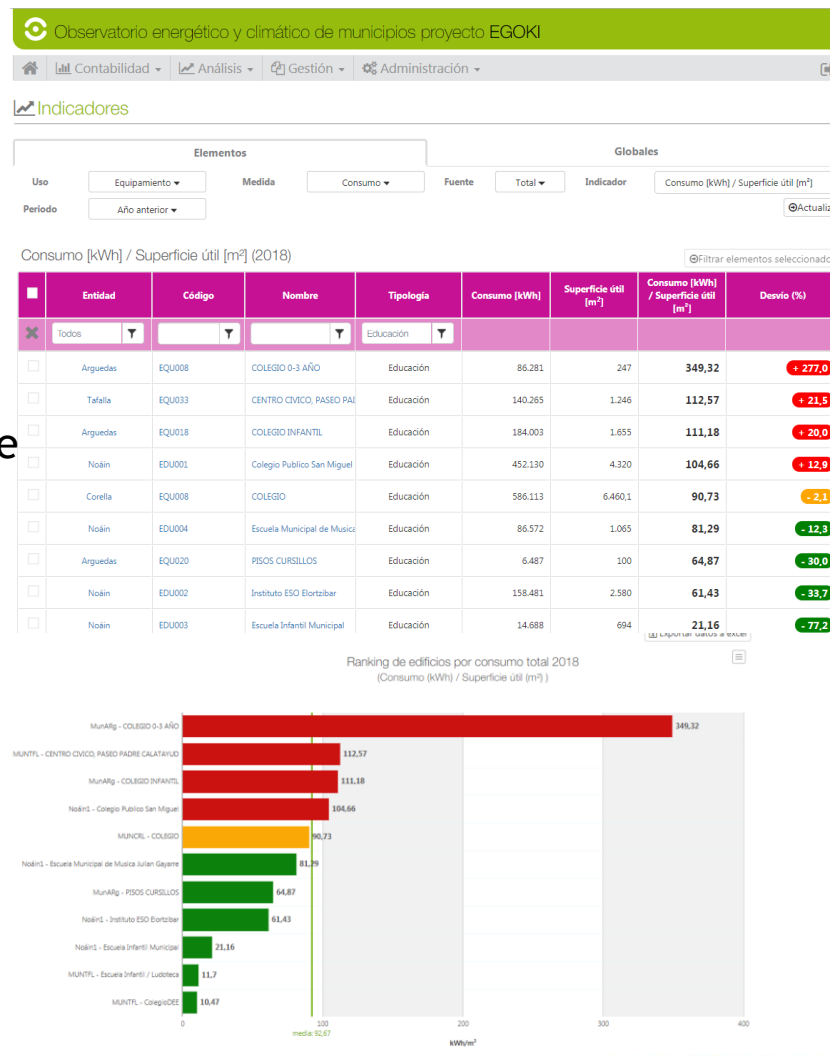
Observatorio energético y climático de municipios proyecto EGOKI

Contabilidad ▾ Análisis ▾ Gestión ▾ Administración ▾

Indicadores

Elementos | Globales

Uso Equipamiento ▾ Medida Consumo ▾ Fuente Total ▾ Indicador Consumo [kWh] / Superficie útil [m²]

Periodo Año anterior ▾

Actualiz

Consumo [kWh] / Superficie útil [m²] (2018)

Filtrar elementos seleccionado

| | Entidad | Código | Nombre | Tipología | Consumo [kWh] | Superficie útil [m²] | Consumo [kWh] / Superficie útil [m²] | Desvío (%) |
|---|---|---|---|---|---|---|---|---|
| | Todos | | | Educación | | | | |
| | Arguedas | EQU008 | COLEGIO 0-3 AÑO | Educación | 86.281 | 247 | 349,32 | + 277,0 |
| | Tafalla | EQU033 | CENTRO CIVICO, PASEO PAI | Educación | 140.265 | 1.246 | 112,57 | + 21,5 |
| | Arguedas | EQU018 | COLEGIO INFANTIL | Educación | 184.003 | 1.655 | 111,18 | + 20,0 |
| | Noáin | EDU001 | Colegio Publico San Miguel | Educación | 452.130 | 4.320 | 104,66 | + 12,9 |
| | Corella | EQU008 | COLEGIO | Educación | 586.113 | 6.460,1 | 90,73 | - 2,1 |
| | Noáin | EDU004 | Escuela Municipal de Musica | Educación | 86.572 | 1.065 | 81,29 | - 12,3 |
| | Arguedas | EQU020 | PISOS CURSILLOS | Educación | 6.487 | 100 | 64,87 | - 30,0 |
| | Noáin | EDU002 | Instituto ESO Elortzibar | Educación | 158.481 | 2.580 | 61,43 | - 33,7 |
| | Noáin | EDU003 | Escuela Infantil Municipal | Educación | 14.688 | 694 | 21,16 | - 77,2 |

Exportar datos a excel

Ranking de edificios por consumo total 2018
(Consumo (kWh) / Superficie útil (m²) )

MunARg - COLEGIO 0-3 AÑO 349,32
MUNTFL - CENTRO CIVICO, PASEO PADRE CALATAYUD 112,57
MunARg - COLEGIO INFANTIL 111,18
Noáin1 - Colegio Publico San Miguel 104,66
MUNCRL - COLEGIO 90,73
Noáin1 - Escuela Municipal de Musica Julian Gayarre 81,29
MunARg - PISOS CURSILLOS 64,87
Noáin1 - Instituto ESO Elortzibar 61,43
Noáin1 - Escuela Infantil Municipal 21,16
MUNTFL - Escuela Infantil / Ludoteca 11,7
MUNTFL - ColegioDEE 10,47

0 100 200 300 400
media: 92,67
kWh/m²